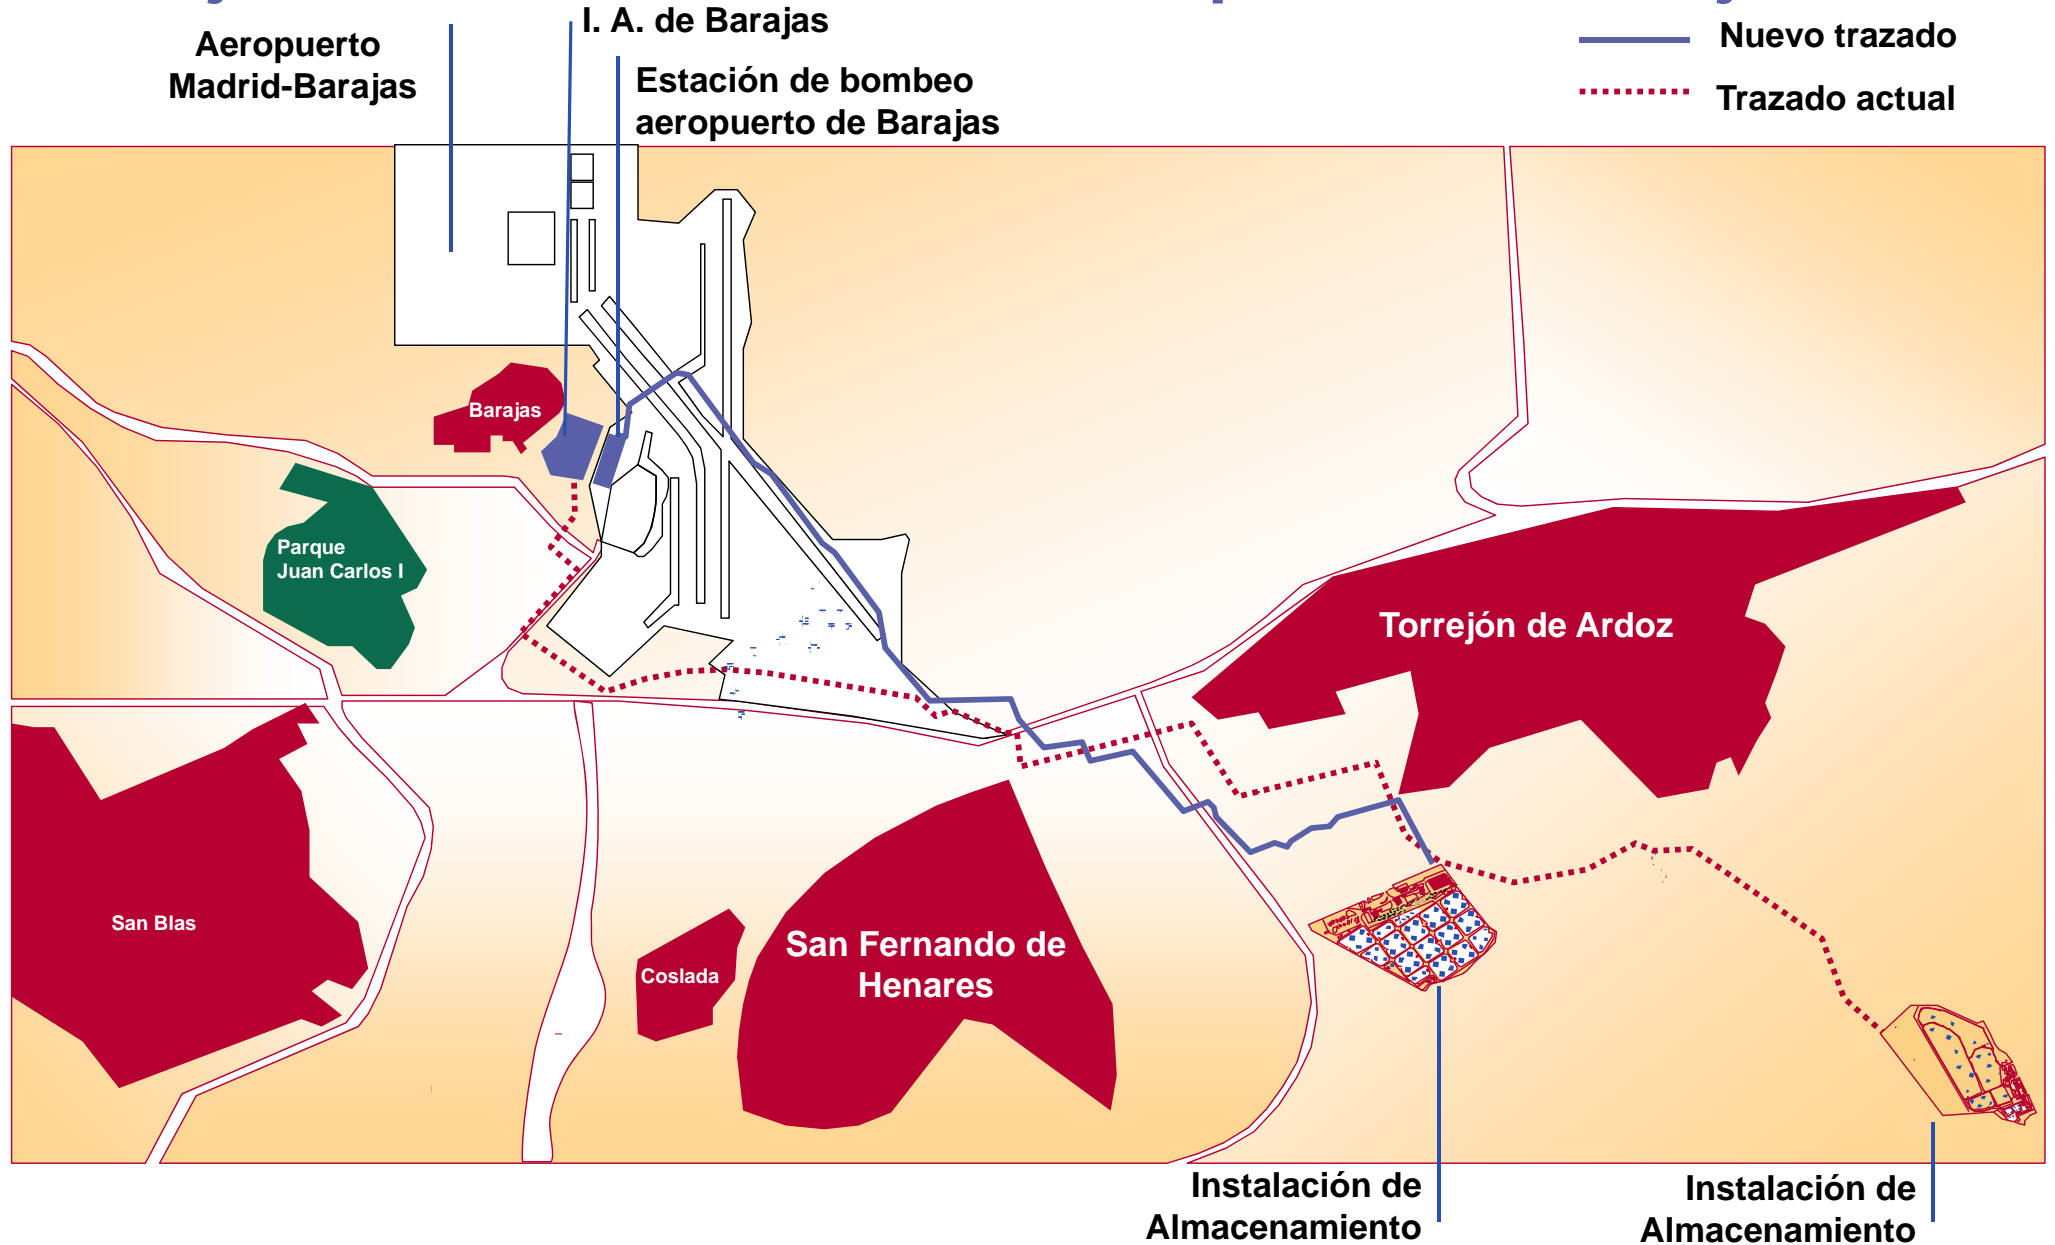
Aeropuerto Madrid-Barajas

I. A. de Barajas

Estación de bombeo aeropuerto de Barajas

Nuevo trazado

Trazado actual

Barajas

Parque Juan Carlos I

Torrejón de Ardoz

San Blas

Coslada

San Fernando de Henares

Instalación de Almacenamiento

Instalación de Almacenamiento